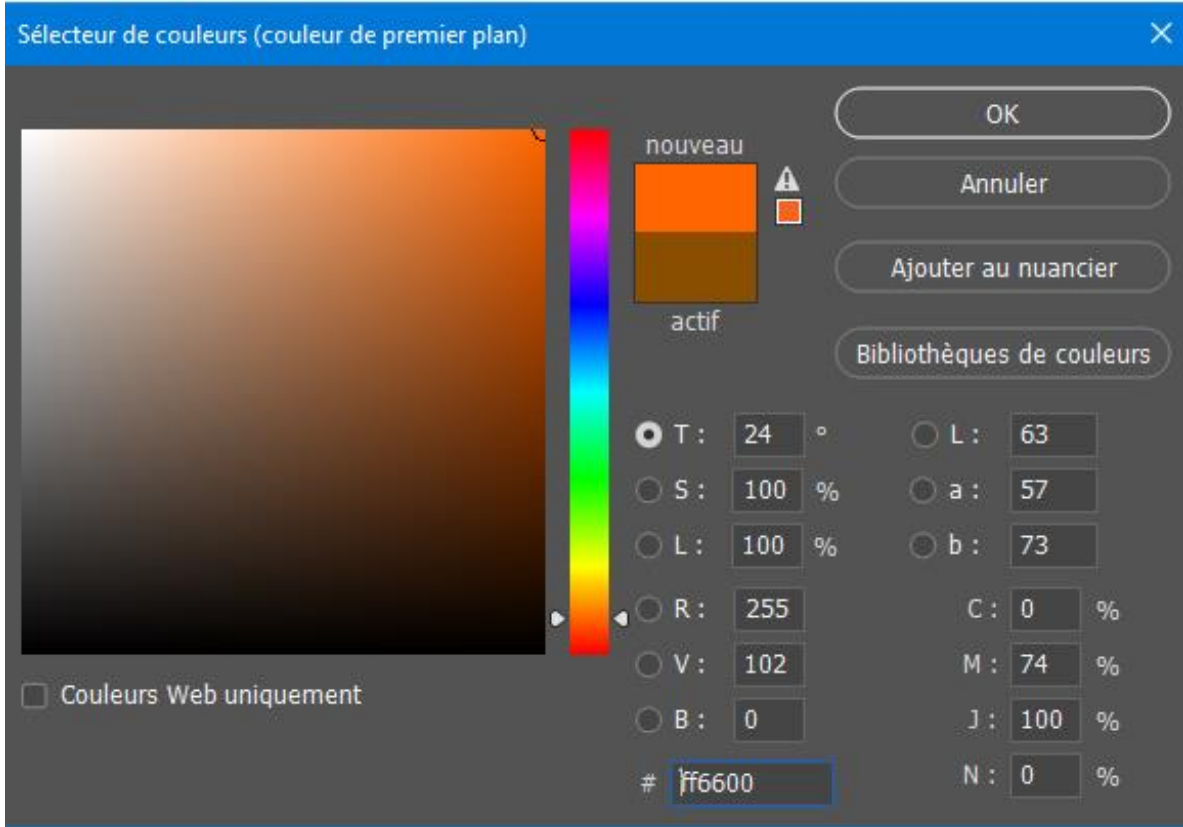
Sélecteur de couleurs (couleur de premier plan)

×

nouveau

actif

OK

Annuler

Ajouter au nuancier

Bibliothèques de couleurs

T : 24 °

S : 100 %

L : 100 %

R : 255

V : 102

B : 0

L : 63

a : 57

b : 73

C : 0 %

M : 74 %

J : 100 %

N : 0 %

# ff6600

Couleurs Web uniquement